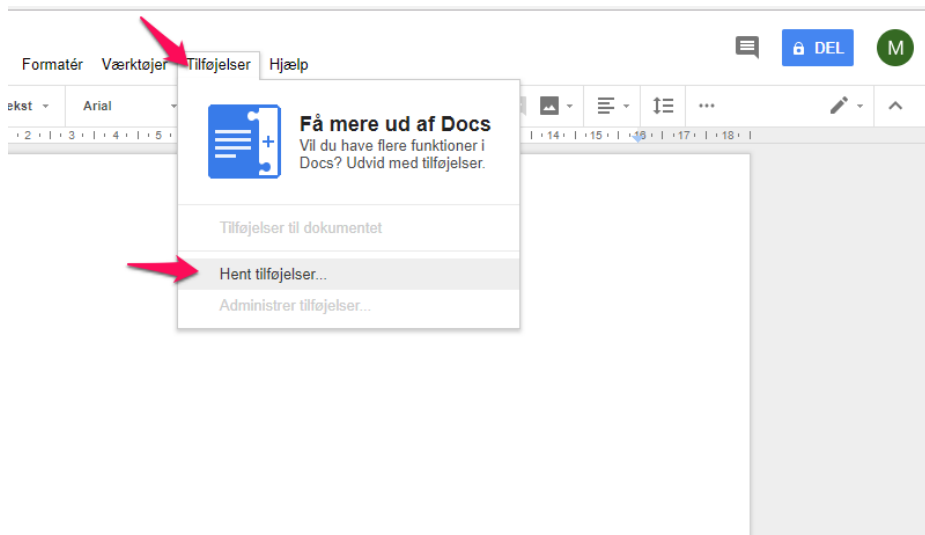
Formatér Værktøjer Tilføjelser Hjælp

DEL

M

ekst Arial

2 3 4 5 14 15 16 17 18

Få mere ud af Docs

Vil du have flere funktioner i Docs? Udvid med tilføjelser.

Tilføjelser til dokumentet

Hent tilføjelser...

Administrer tilføjelser...